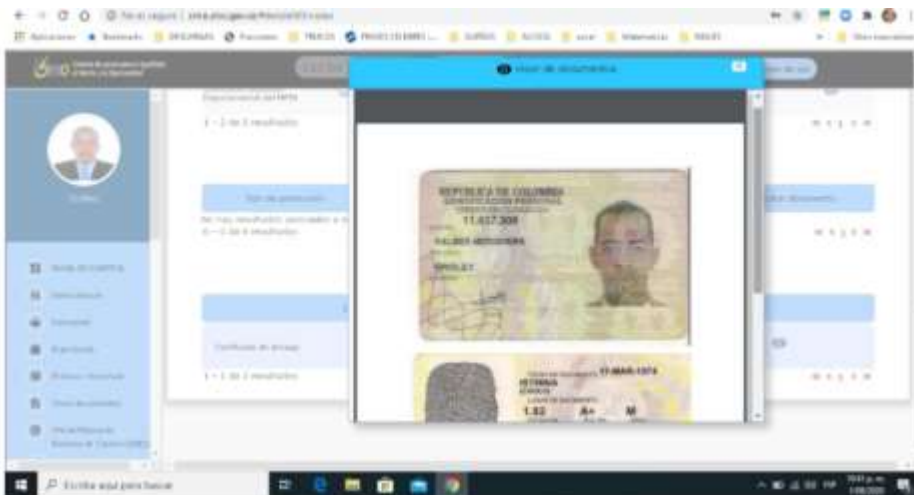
No es seguro | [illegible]

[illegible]

Visor de documentos

1 - 2 de 2 resultados

REPUBLICA DE COLOMBIA
IDENTIFICACION PERSONAL
CEDULA DE CIUDADANIA
11.437.308
VALDES MOGOLLON
APELLIDOS
ROSILEY
NOMBRES

17-MAR-1974
FECHA DE NACIMIENTO
1.82
A+
M

1 - 1 de 1 resultados

Escriba aquí para buscar